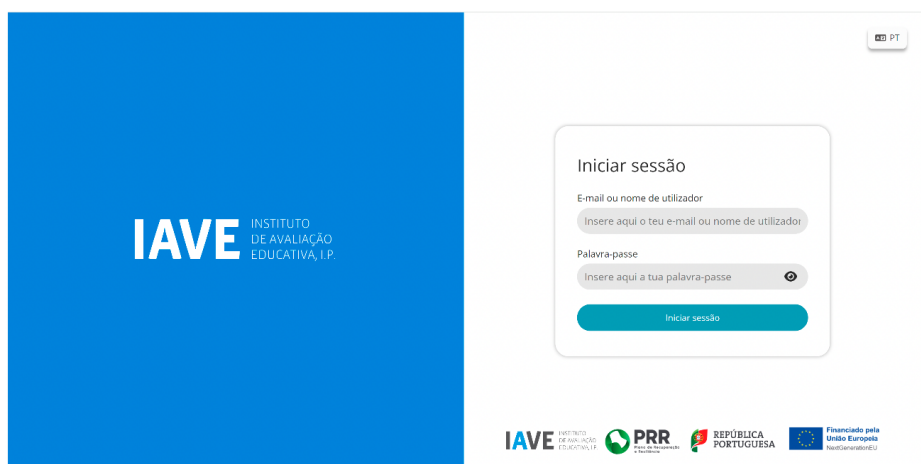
IAVE INSTITUTO DE AVALIAÇÃO EDUCATIVA, I.P.

PT

Iniciar sessão

E-mail ou nome de utilizador

Insere aqui o teu e-mail ou nome de utilizador

Palavra-passe

Insere aqui a tua palavra-passe

Iniciar sessão

IAVE INSTITUTO DE AVALIAÇÃO EDUCATIVA, I.P.

PRR Plano de Recuperação e Resiliência

REPÚBLICA PORTUGUESA

Financiado pela União Europeia NextGenerationEU